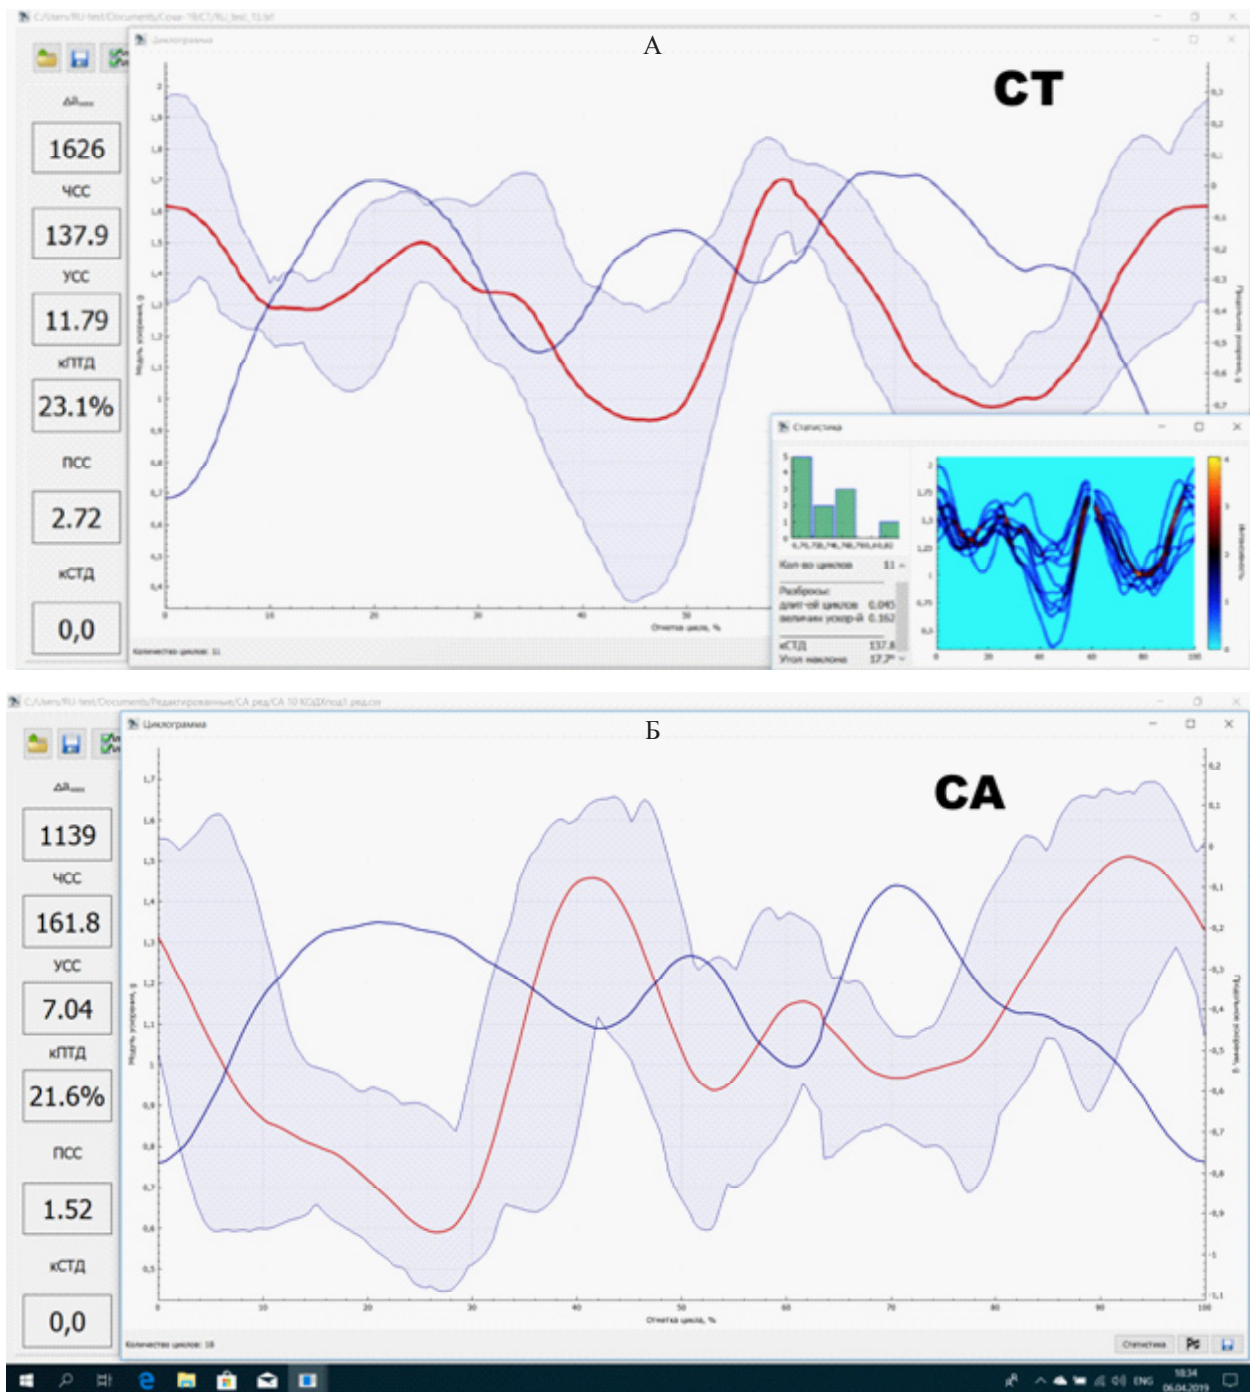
А

CT

Циклограмма

ΔA

1626

ЧСС

137.9

УСС

11.79

кПТД

23.1%

ПСС

2.72

кСТД

0,0

Статистика

Кол-во циклов 11

Разбросы:
длит-ей циклов 0.045
величин ускор-й 0.162

кСТД 137.8
Угол наклона 17.7°

Отметка цикла, %

Количество циклов: 11

Б

CA

Циклограмма

ΔA

1139

ЧСС

161.8

УСС

7.04

кПТД

21.6%

ПСС

1.52

кСТД

0,0

Отметка цикла, %

Количество циклов: 18

Статистика

ENG